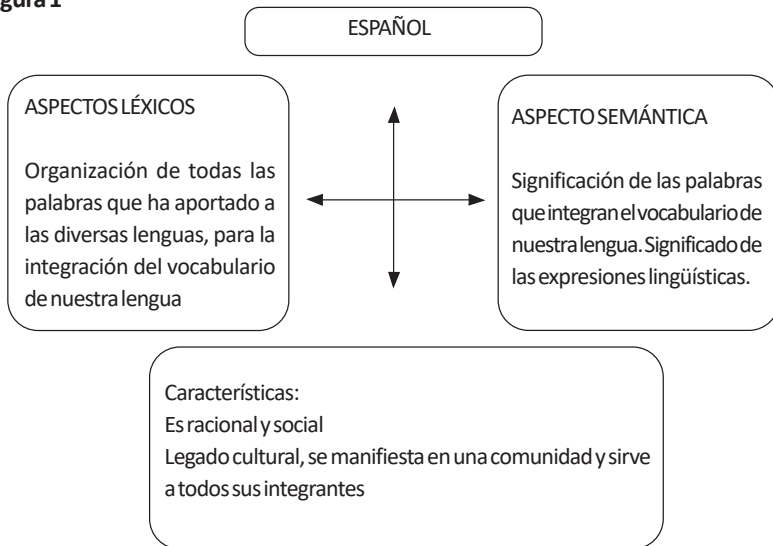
gura 1

ESPAÑOL

ASPECTOS LÉXICOS

Organización de todas las palabras que ha aportado a las diversas lenguas, para la integración del vocabulario de nuestra lengua

ASPECTO SEMÁNTICA

Significación de las palabras que integran el vocabulario de nuestra lengua. Significado de las expresiones lingüísticas.

Características:
Es racional y social
Legado cultural, se manifiesta en una comunidad y sirve a todos sus integrantes